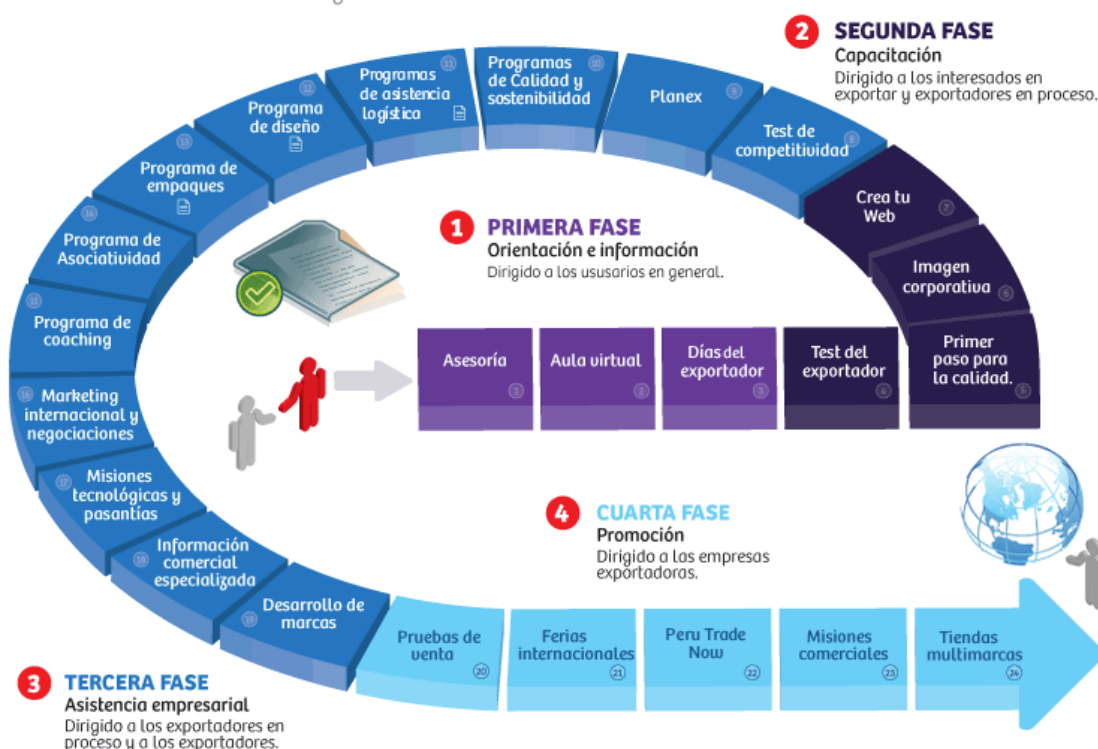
2 SEGUNDA FASE
Capacitación
Dirigido a los interesados en exportar y exportadores en proceso.

Programas de asistencia logística 11
Programas de Calidad y sostenibilidad 10
Planex 9
Test de competitividad 8
Programa de diseño 12
Programa de empaques 13
Crea tu Web 7
Programa de Asociatividad 14
Imagen corporativa 6
Programa de coaching 15
Primer paso para la calidad. 5
Marketing internacional y negociaciones 16
Misiones tecnológicas y pasantías 17
Información comercial especializada 18
Desarrollo de marcas 19

1 PRIMERA FASE
Orientación e información
Dirigido a los ususarios en general.

Asesoría 1
Aula virtual 2
Días del exportador 3
Test del exportador 4

4 CUARTA FASE
Promoción
Dirigido a las empresas exportadoras.

Pruebas de venta 20
Ferias internacionales 21
Peru Trade Now 22
Misiones comerciales 23
Tiendas multimarcas 24

3 TERCERA FASE
Asistencia empresarial
Dirigido a los exportadores en proceso y a los exportadores.